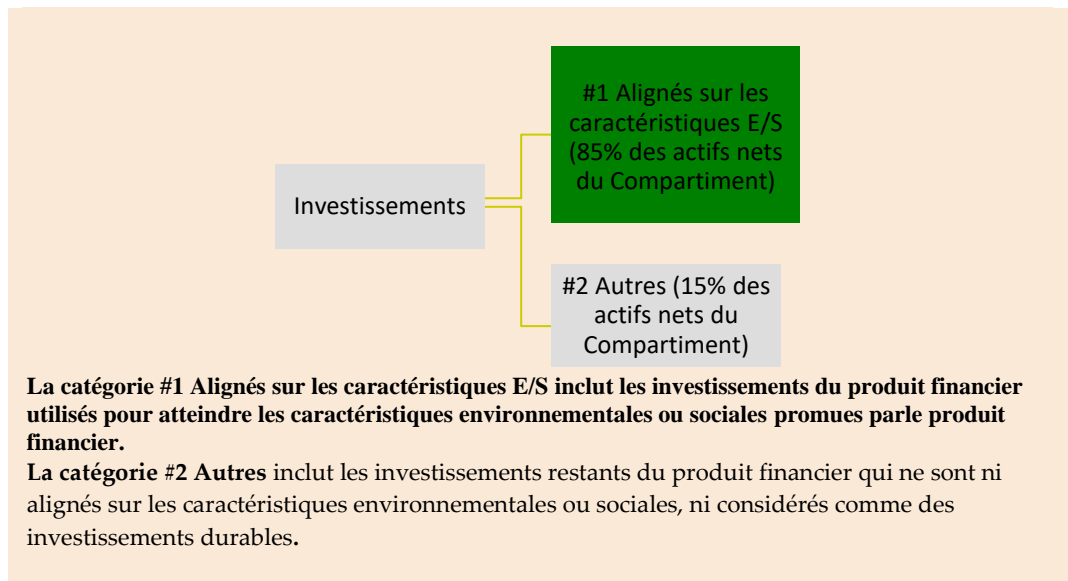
Investissements

#1 Alignés sur les caractéristiques E/S (85% des actifs nets du Compartiment)

#2 Autres (15% des actifs nets du Compartiment)

**La catégorie #1 Alignés sur les caractéristiques E/S inclut les investissements du produit financier utilisés pour atteindre les caractéristiques environnementales ou sociales promues parle produit financier.**

**La catégorie #2 Autres** inclut les investissements restants du produit financier qui ne sont ni alignés sur les caractéristiques environnementales ou sociales, ni considérés comme des investissements durables.